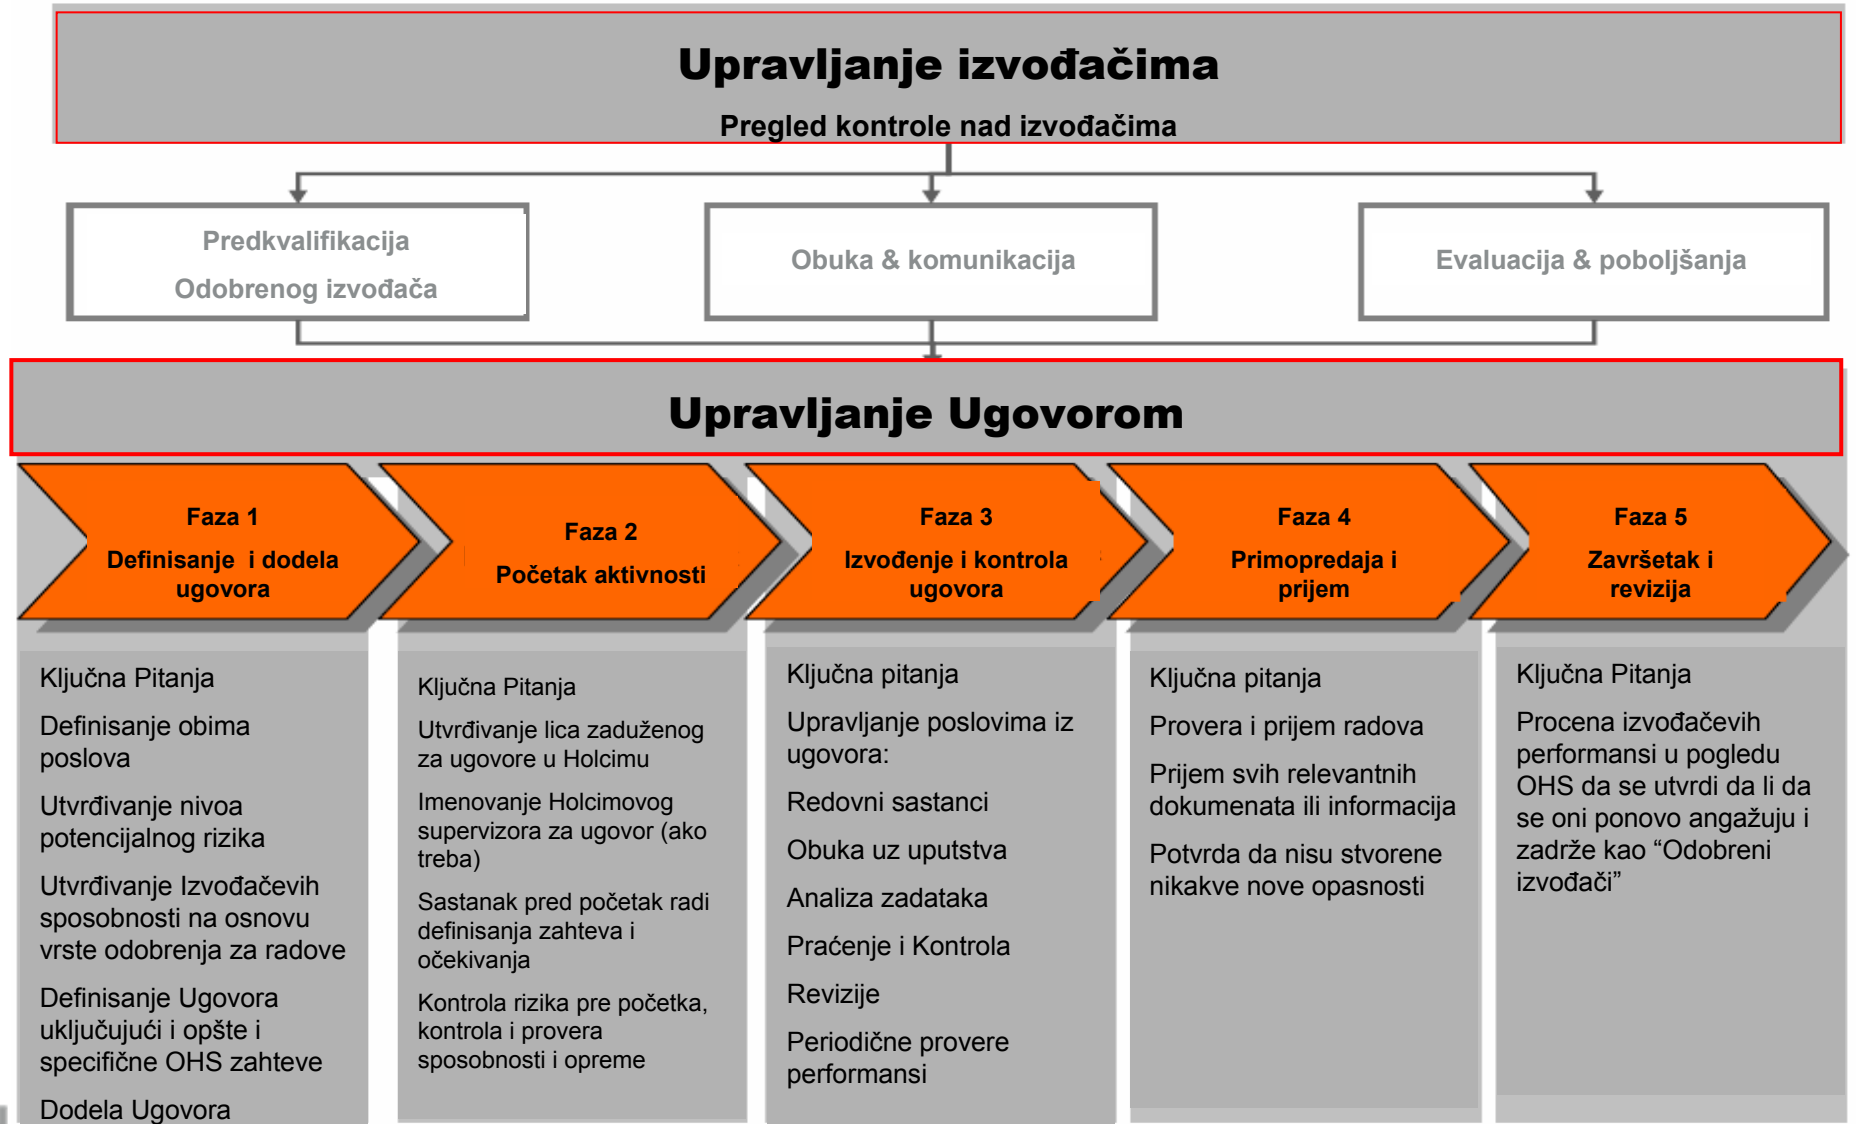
Upravljanje izvođačima

Pregled kontrole nad izvođačima

Predkvalifikacija
Odobrenog izvođača

Obuka & komunikacija

Evaluacija & poboljšanja

Upravljanje Ugovorom

Faza 1
Definisanje i dodela ugovora

Faza 2
Početak aktivnosti

Faza 3
Izvođenje i kontrola ugovora

Faza 4
Primopredaja i prijem

Faza 5
Završetak i revizija

Ključna Pitanja

Definisanje obima poslova

Utvrđivanje nivoa potencijalnog rizika

Utvrđivanje Izvođačevih sposobnosti na osnovu vrste odobrenja za radove

Definisanje Ugovora uključujući i opšte i specifične OHS zahteve

Dodela Ugovora

Ključna Pitanja

Utvrđivanje lica zaduženog za ugovore u Holcimu

Imenovanje Holcimovog supervizora za ugovor (ako treba)

Sastanak pred početak radi definisanja zahteva i očekivanja

Kontrola rizika pre početka, kontrola i provera sposobnosti i opreme

Ključna pitanja

Upravljanje poslovima iz ugovora:

Redovni sastanci

Obuka uz uputstva

Analiza zadataka

Praćenje i Kontrola

Revizije

Periodične provere performansi

Ključna pitanja

Provera i prijem radova

Prijem svih relevantnih dokumenata ili informacija

Potvrda da nisu stvorene nikakve nove opasnosti

Ključna Pitanja

Procena izvođačevih performansi u pogledu OHS da se utvrdi da li da se oni ponovo angažuju i zadrže kao “Odobreni izvođači”